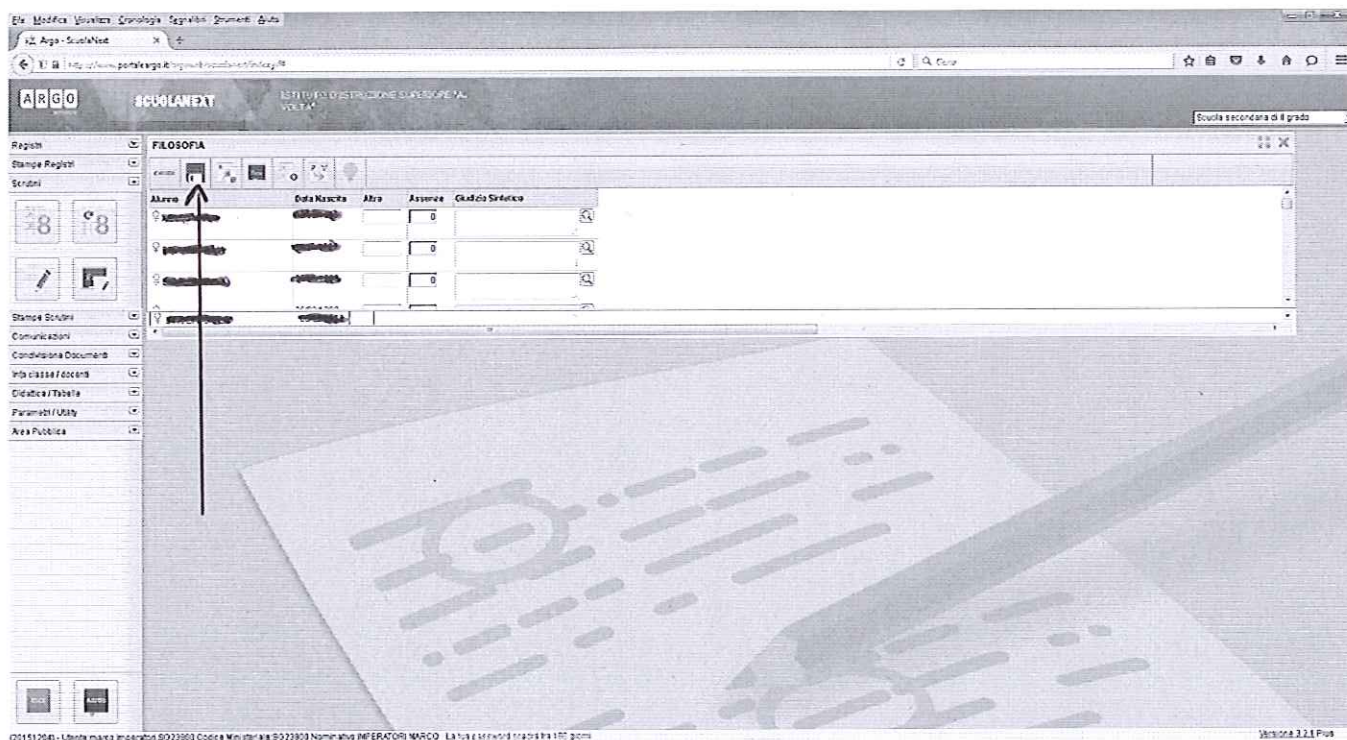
File Modifica Visualizza Cronologia Segnalibri Strumenti Aiuto

Argo - ScuolaNext

http://www.portaleargo.it/argoweb/scuolanext/index.jsf

ARGO SCUOLANEXT ISTITUTO D'ISTRUZIONE SUPERIORE "A. VOLTA"

Scuola secondaria di II grado

Registri
Stampe Registri
Scrutini

Stampe Scrutini
Comunicazioni
Condivisione Documenti
Info classe / docenti
Didattica / Tabelle
Parametri / Utility
Area Pubblica

FILOSOFIA

| Alunno | Data Nascita | Altro | Assenze | Giudizio Sintetico |
|---|---|---|---|---|
| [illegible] | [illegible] | | 0 | |
| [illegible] | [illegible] | | 0 | |
| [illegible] | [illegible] | | 0 | |
| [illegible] | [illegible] | | | |

(20151204) - Utente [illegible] Codice Ministeriale SO23800 Nominativo IMPERATORI MARCO La tua password scadrà tra 180 giorni

Versione 3.2.1 Plus